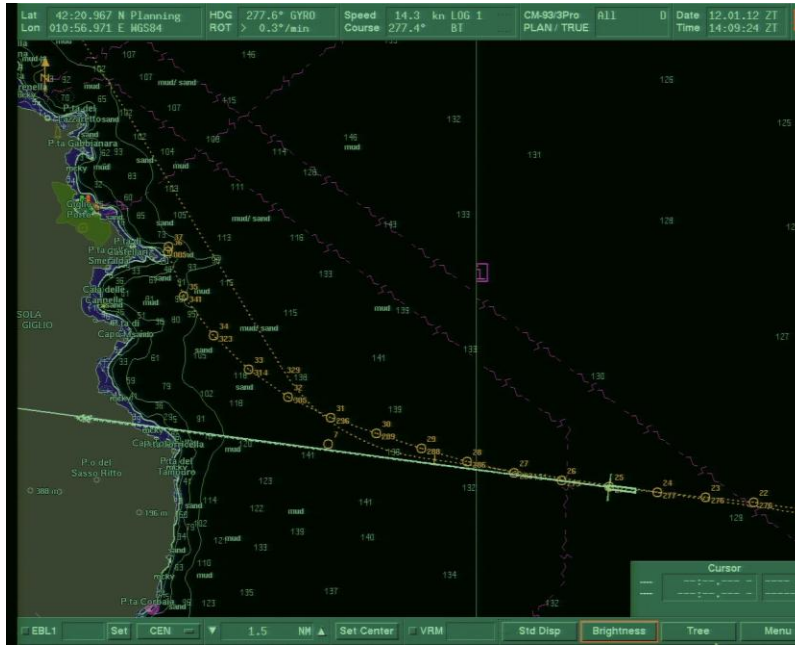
Lat 42:20.967 N Planning
Lon 010:56.971 E WGS84
HDG 277.6° GYRO
ROT > 0.3°/min
Speed 14.3 kn LOG 1
Course 277.4° BT
CM-93/3Pro All D
PLAN / TRUE
Date 12.01.12 ZT
Time 14:09:24 ZT

107
145
mud
107 mud/ sand
102
P.ta del Lazzaretto sand
107
115
P.ta Gabbianara
132
125
125
104
108
146 mud
114
131
mud
111
126
sand
Golfo del Porto
105
mud/ sand
133
128
P.ta Castellari Smeraldo
113
116
143
sand
133
115
Cala delle Cannelle
35
sand
341
mud
139
ISOLA GIGLIO
P.ta di Capo Marino
34
323
mud/ sand
115
133
127
sand
33
314
141
329
32
305
130
116
sand
79
102
116
31
296
139
30
289
29
280
28
265
27
26
25
24
277
23
276
22
275
Capo Marino della
130
141
P.o del Sasso Ritto
P.ta del Tamburo
123
132
388 m
196 m
114
122
mud
141
139
140
mud
133
129
102
110
134
137
135
132
P.ta Capel Rosso
123

Cursor

EBL1 Set CEN 1.5 NM Set Center VRM Std Disp Brightness Tree Menu